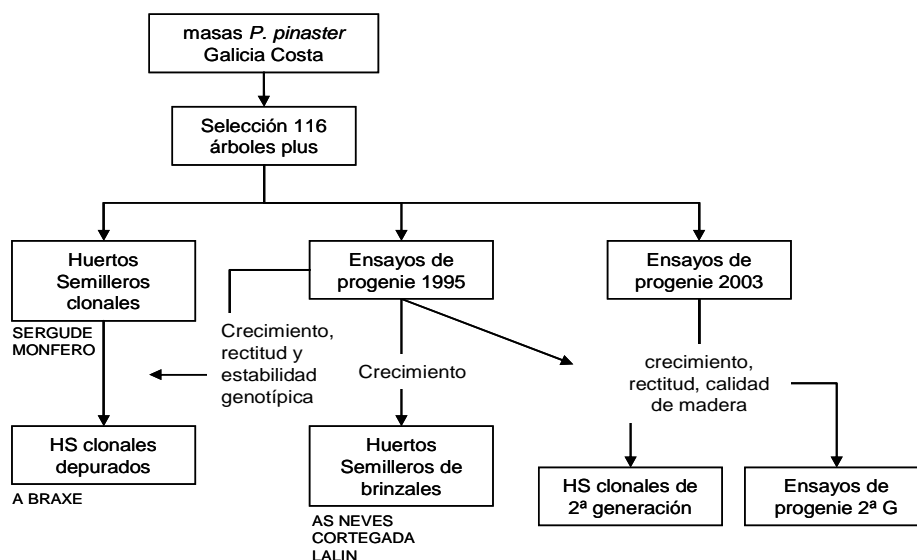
masas *P. pinaster* Galicia Costa

Selección 116 árboles plus

Huertos Semilleros clonales

SERGUDE
MONFERO

Ensayos de progenie 1995

Ensayos de progenie 2003

Crecimiento, rectitud y estabilidad genotípica

Crecimiento

crecimiento, rectitud, calidad de madera

HS clonales depurados

A BRAXE

Huertos Semilleros de brinzales

AS NEVES
CORTEGADA
LALIN

HS clonales de 2ª generación

Ensayos de progenie 2ª G